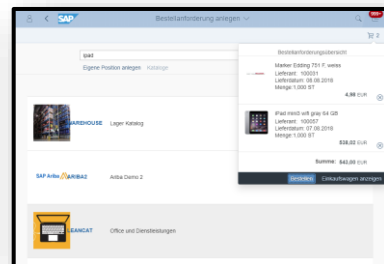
SAP Bestellanforderung anlegen

2

ipad

Eigene Position anlegen Kataloge

WAREHOUSE Lager Katalog

SAP Ariba ARIBA Ariba Demo 2

EANCAT Office und Dienstleistungen

Bestellanforderungsübersicht

Marker Edding 751 F, weiss
Lieferant: 100031
Lieferdatum: 08.08.2019
Menge: 1.000 ST

4,98 EUR

iPad mini3 wifi gray 64 GB
Lieferant: 100057
Lieferdatum: 07.08.2019
Menge: 1.000 ST

538,02 EUR

Summe: 543,00 EUR

Bestellen Einkaufswagen anzeigen